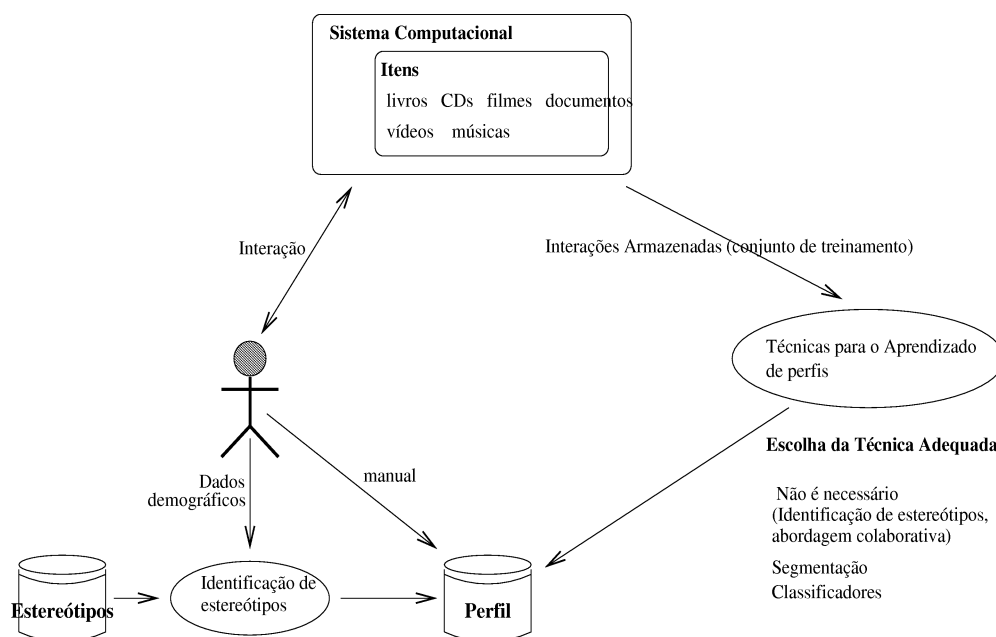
Sistema Computacional

Itens

livros CDs filmes documentos

vídeos músicas

Interação

Interações Armazenadas (conjunto de treinamento)

Técnicas para o Aprendizado de perfis

Escolha da Técnica Adequada

Não é necessário (Identificação de estereótipos, abordagem colaborativa)

Segmentação

Classificadores

Dados demográficos

manual

Estereótipos

Identificação de estereótipos

Perfil